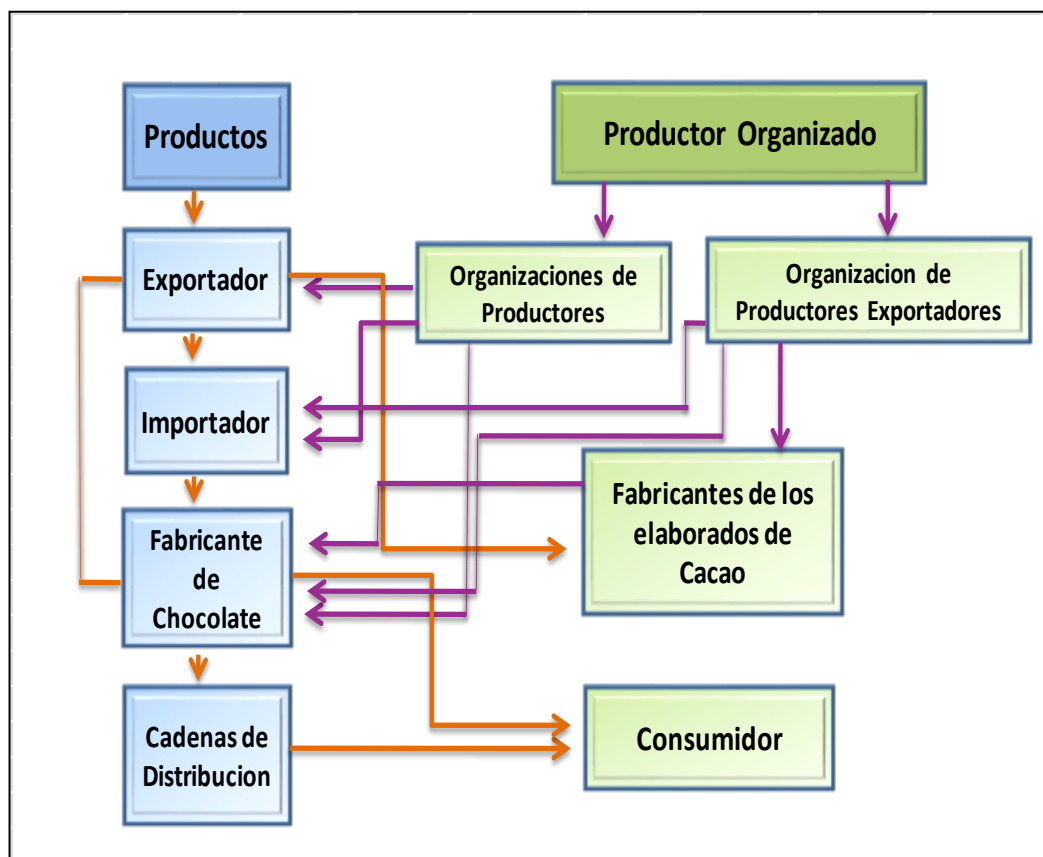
Productos

Productor Organizado

Exportador

Organizaciones de Productores

Organizacion de Productores Exportadores

Importador

Fabricantes de los elaborados de Cacao

Fabricante de Chocolate

Cadenas de Distribucion

Consumidor